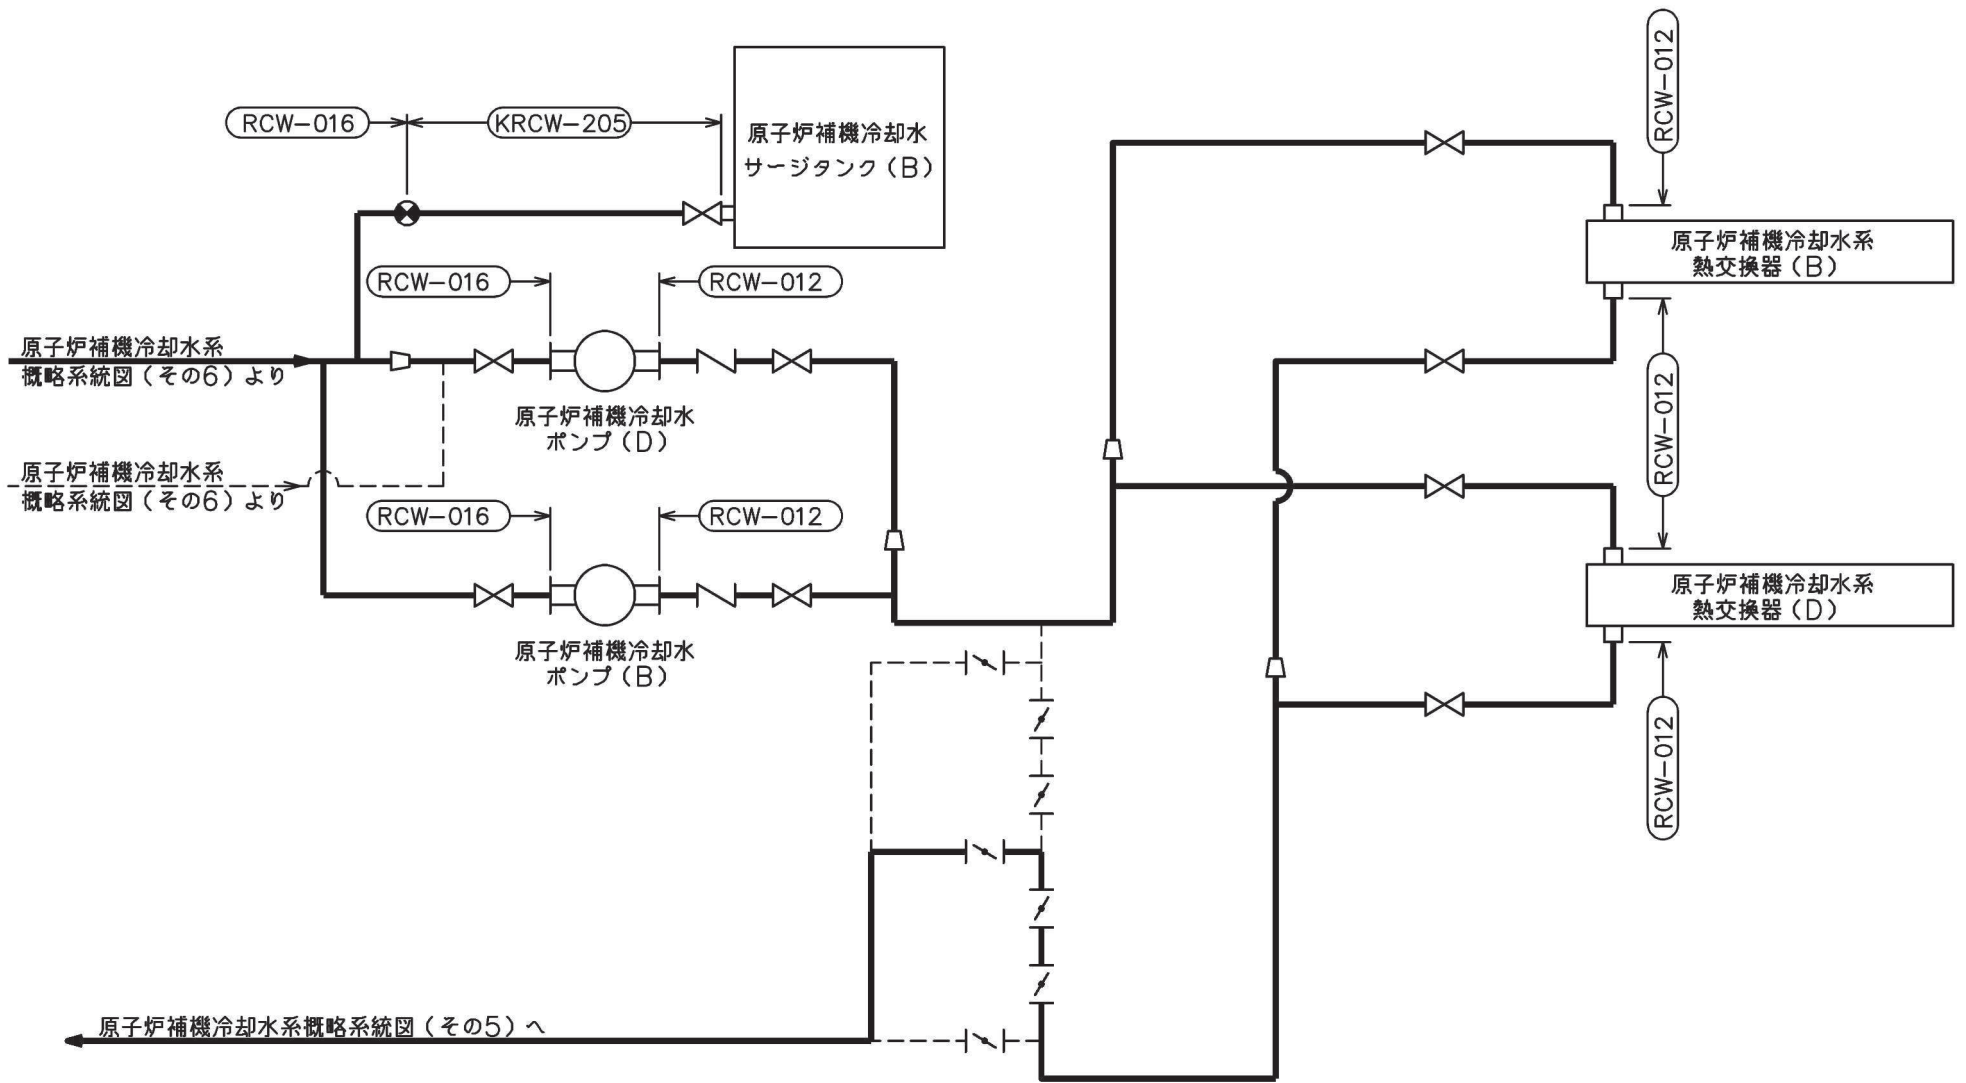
RCW−016

KRCW−205

原子炉補機冷却水
サージタンク（B）

RCW−012

原子炉補機冷却水系
熱交換器（B）

RCW−016

RCW−012

原子炉補機冷却水系
概略系統図（その6）より

原子炉補機冷却水
ポンプ（D）

RCW−012

原子炉補機冷却水系
概略系統図（その6）より

RCW−016

RCW−012

原子炉補機冷却水系
熱交換器（D）

原子炉補機冷却水
ポンプ（B）

RCW−012

原子炉補機冷却水系概略系統図（その5）へ